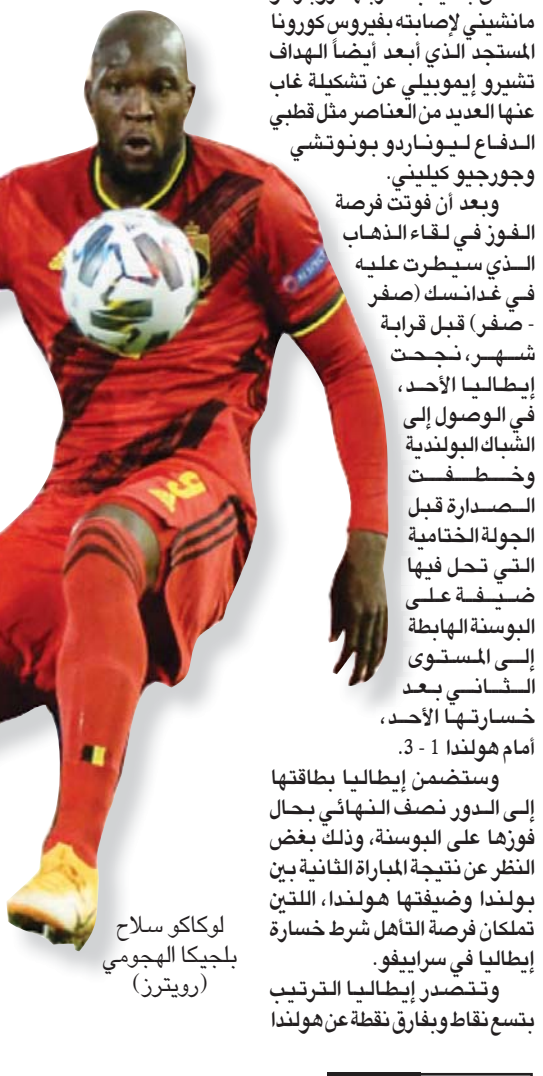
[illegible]
مانشيني لإصابته بفيروس كورونا المستجد الذي أبعد أيضاً الهداف تشيرو إيموبيلي عن تشكيلة غاب عنها العديد من العناصر مثل قطبي الدفاع ليوناردو بونوتشي وجورجيو كيليني.

وبعد أن فوتت فرصة الفوز في لقاء الذهاب الذي سيطرت عليه في غدانسك (صفر - صفر) قبل قرابة شهر، نجحت إيطاليا الأحد، في الوصول إلى الشباك البولندية وخطفت الصدارة قبل الجولة الختامية التي تحل فيها ضيفة على البوسنة الهابطة إلى المستوى الثاني بعد خسارتها الأحد، أمام هولندا 1 - 3.

وستضمن إيطاليا بطاقتها إلى الدور نصف النهائي بحال فوزها على البوسنة، وذلك بغض النظر عن نتيجة المباراة الثانية بين بولندا وضيفتها هولندا، اللتين تملكان فرصة التأهل شرط خسارة إيطاليا في سراييفو.

وتتصدر إيطاليا الترتيب بتسع نقاط وبفارق نقطة عن هولندا

لوكاكو سلاح بلجيكا الهجومي (رويترز)